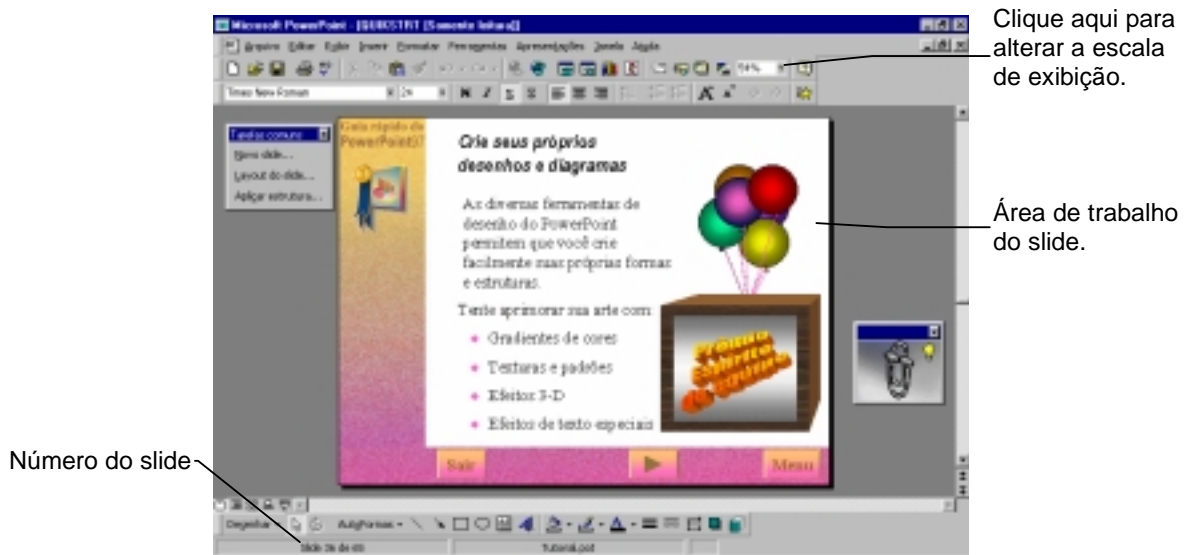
Microsoft PowerPoint - [QUIKSTRT [Somente leitura]]

Arquivo Editar Exibir Inserir Formatar Ferramentas Apresentações Janela Ajuda

Times New Roman 24

N I S S

Tarefas comuns
Novo slide...
Layout do slide...
Aplicar estrutura...

Guia rápido do PowerPoint97

Crie seus próprios desenhos e diagramas

As diversas ferramentas de desenho do PowerPoint permitem que você crie facilmente suas próprias formas e estruturas.

Tente aprimorar sua arte com:

• Gradientes de cores
• Texturas e padrões
• Efeitos 3-D
• Efeitos de texto especiais

Sair

Menu

Desenhar AutoFormas

Slide 26 de 69

Tutorial.pot

Clique aqui para alterar a escala de exibição.

Área de trabalho do slide.

Número do slide